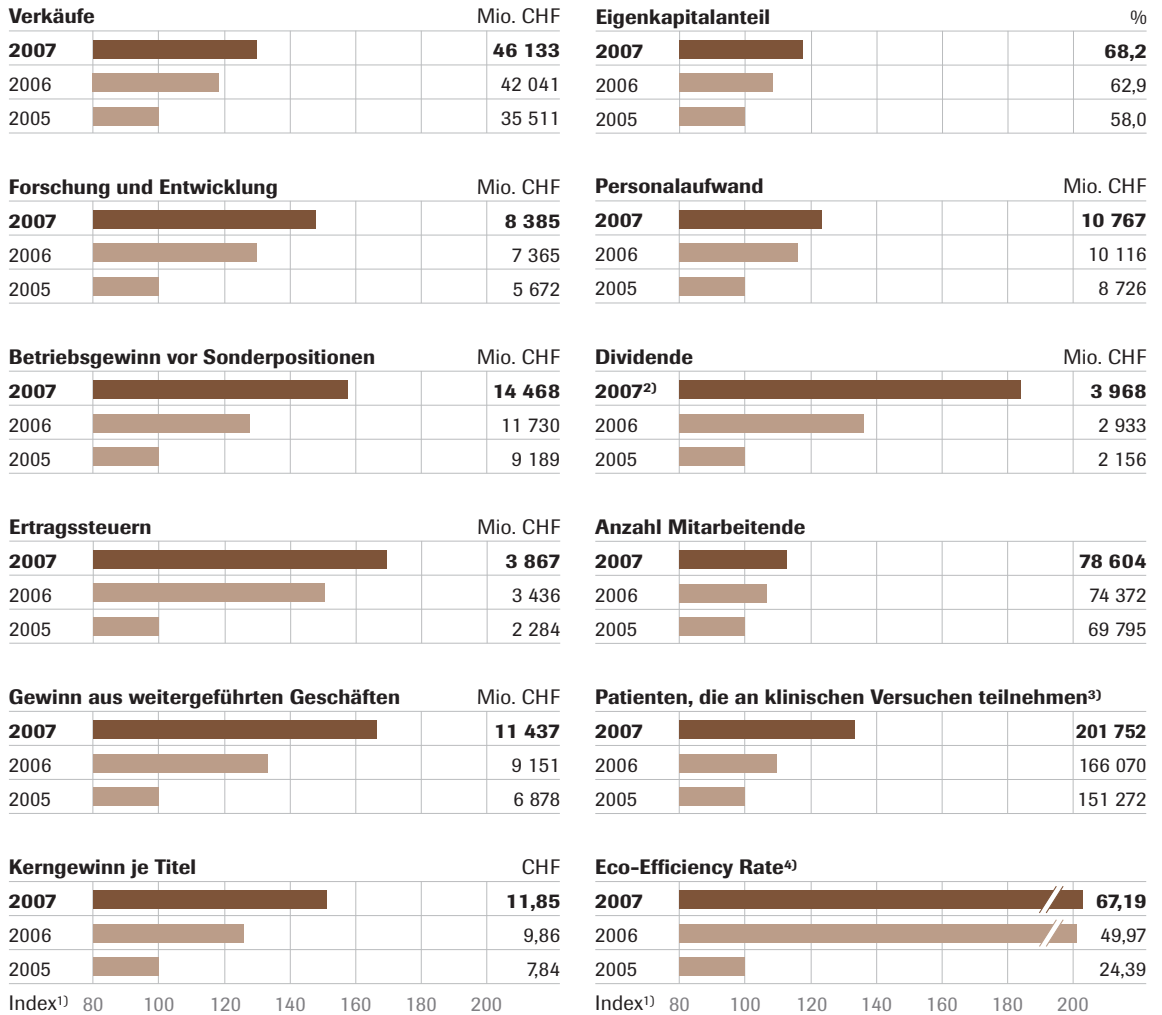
| Verkäufe | Mio. CHF |
|---|---|
| **2007** | **46 133** |
| 2006 | 42 041 |
| 2005 | 35 511 |

| Forschung und Entwicklung | Mio. CHF |
|---|---|
| **2007** | **8 385** |
| 2006 | 7 365 |
| 2005 | 5 672 |

| Betriebsgewinn vor Sonderpositionen | Mio. CHF |
|---|---|
| **2007** | **14 468** |
| 2006 | 11 730 |
| 2005 | 9 189 |

| Ertragssteuern | Mio. CHF |
|---|---|
| **2007** | **3 867** |
| 2006 | 3 436 |
| 2005 | 2 284 |

| Gewinn aus weitergeführten Geschäften | Mio. CHF |
|---|---|
| **2007** | **11 437** |
| 2006 | 9 151 |
| 2005 | 6 878 |

| Kerngewinn je Titel | CHF |
|---|---|
| **2007** | **11,85** |
| 2006 | 9,86 |
| 2005 | 7,84 |

Index$^{1)}$ 80 100 120 140 160 180 200

| Eigenkapitalanteil | % |
|---|---|
| **2007** | **68,2** |
| 2006 | 62,9 |
| 2005 | 58,0 |

| Personalaufwand | Mio. CHF |
|---|---|
| **2007** | **10 767** |
| 2006 | 10 116 |
| 2005 | 8 726 |

| Dividende | Mio. CHF |
|---|---|
| **2007$^{2)}$** | **3 968** |
| 2006 | 2 933 |
| 2005 | 2 156 |

| Anzahl Mitarbeitende | |
|---|---|
| **2007** | **78 604** |
| 2006 | 74 372 |
| 2005 | 69 795 |

| Patienten, die an klinischen Versuchen teilnehmen$^{3)}$ | |
|---|---|
| **2007** | **201 752** |
| 2006 | 166 070 |
| 2005 | 151 272 |

| Eco-Efficiency Rate$^{4)}$ | |
|---|---|
| **2007** | **67,19** |
| 2006 | 49,97 |
| 2005 | 24,39 |

Index$^{1)}$ 80 100 120 140 160 180 200